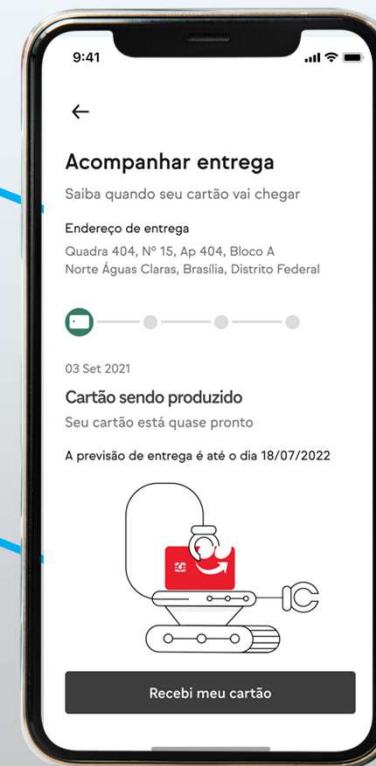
9:41

←

Acompanhar entrega

Saiba quando seu cartão vai chegar

Endereço de entrega

Quadra 404, Nº 15, Ap 404, Bloco A
Norte Águas Claras, Brasília, Distrito Federal

03 Set 2021

Cartão sendo produzido

Seu cartão está quase pronto

A previsão de entrega é até o dia 18/07/2022

Recebi meu cartão